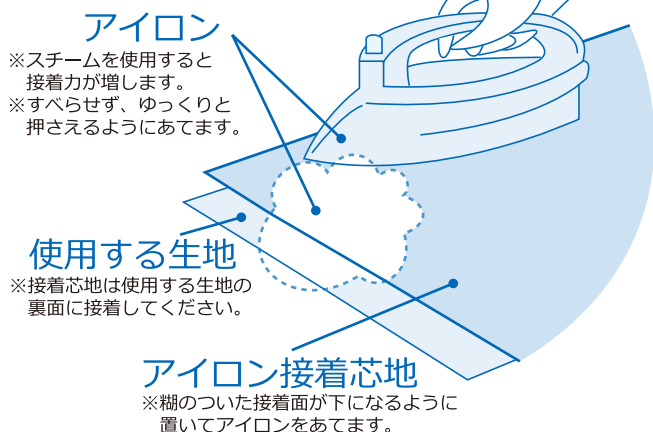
アイロン
※スチームを使用すると接着力が増します。
※すべらせず、ゆっくりと押さえるようにあてます。

使用する生地
※接着芯地は使用する生地の裏面に接着してください。

アイロン接着芯地
※糊のついた接着面が下になるように置いてアイロンをあてます。